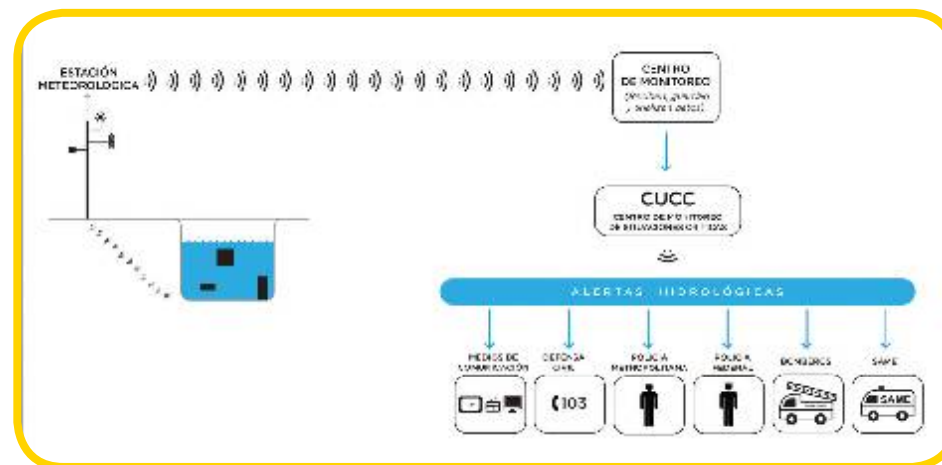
ESTACIÓN METEOROLÓGICA

CENTRO DE MONITOREO
(recibe, guarda y analiza datos)

CUCC
CENTRO DE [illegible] DE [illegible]

ALERTAS HIDROLÓGICAS

MEDIOS DE COMUNICACIÓN

DEFENSA CIVIL

103

POLICÍA METROPOLITANA

POLICÍA FEDERAL

BOMBEROS

SAME

SAME